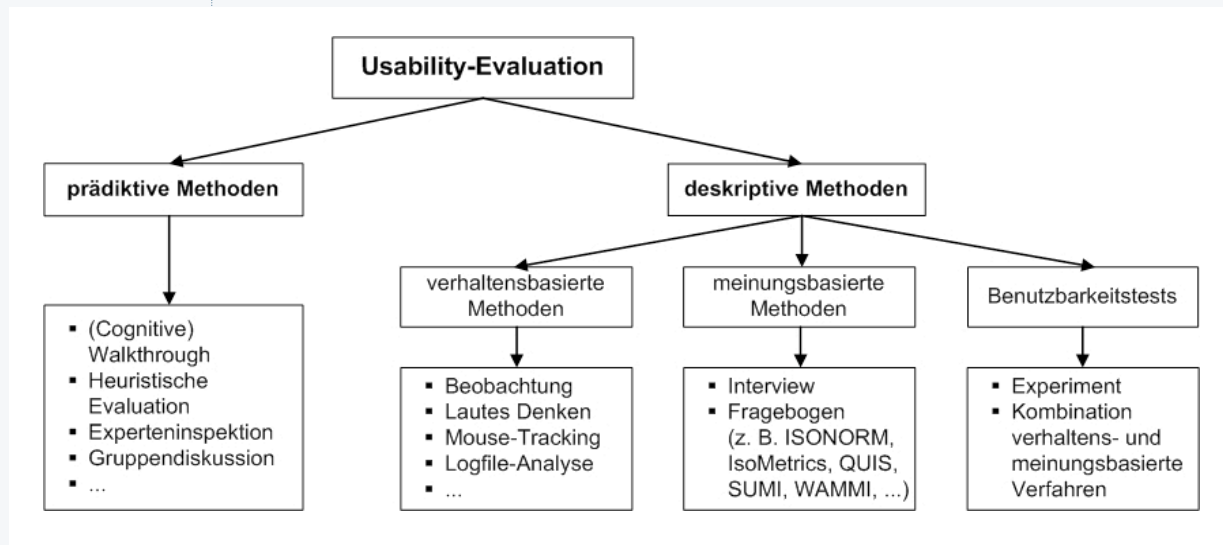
Usability-Evaluation

prädiktive Methoden

- (Cognitive) Walkthrough
- Heuristische Evaluation
- Experteninspektion
- Gruppendiskussion
- ...

deskriptive Methoden

verhaltensbasierte Methoden

- Beobachtung
- Lautes Denken
- Mouse-Tracking
- Logfile-Analyse
- ...

meinungsbasierte Methoden

- Interview
- Fragebogen (z. B. ISONORM, IsoMetrics, QUIS, SUMI, WAMMI, ...)

Benutzbarkeitstests

- Experiment
- Kombination verhaltens- und meinungsbasierte Verfahren